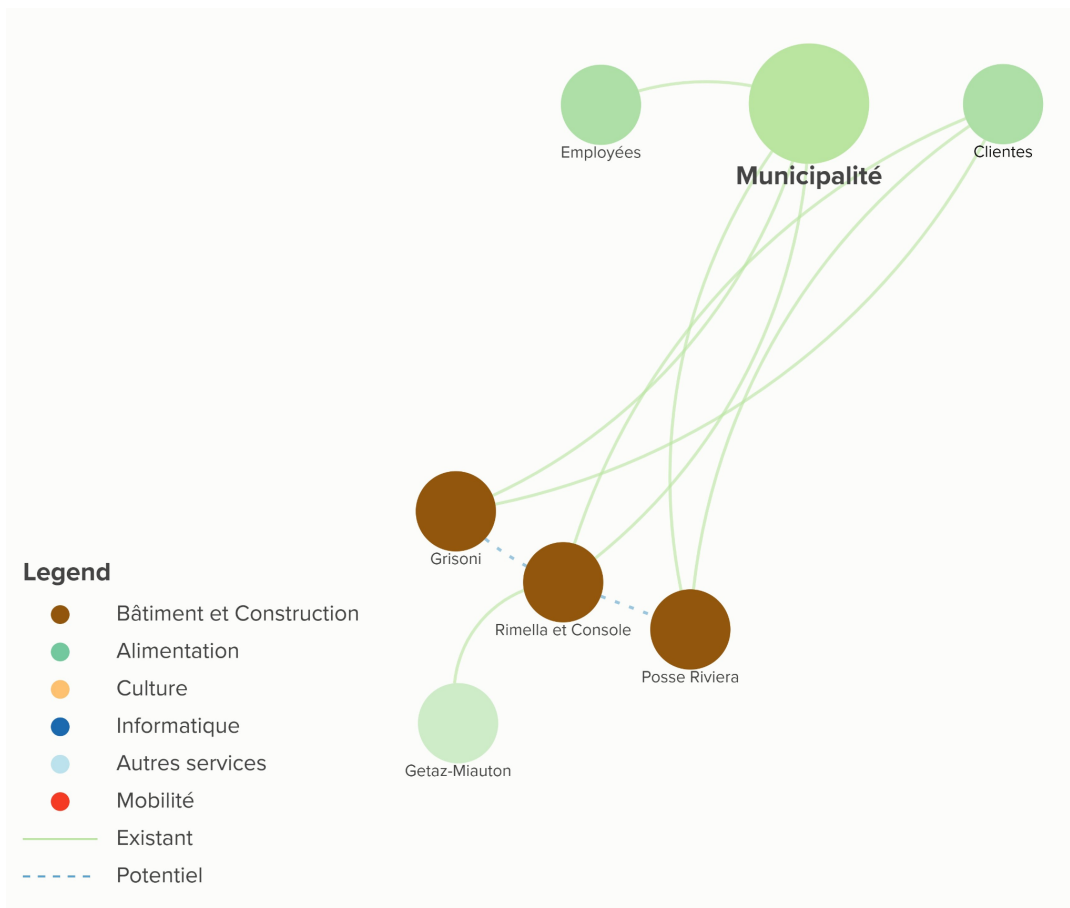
Employées

Municipalité

Clientes

Grisoni

Rimella et Console

Posse Riviera

Getaz-Miauton

Legend

Bâtiment et Construction

Alimentation

Culture

Informatique

Autres services

Mobilité

Existant

Potentiel